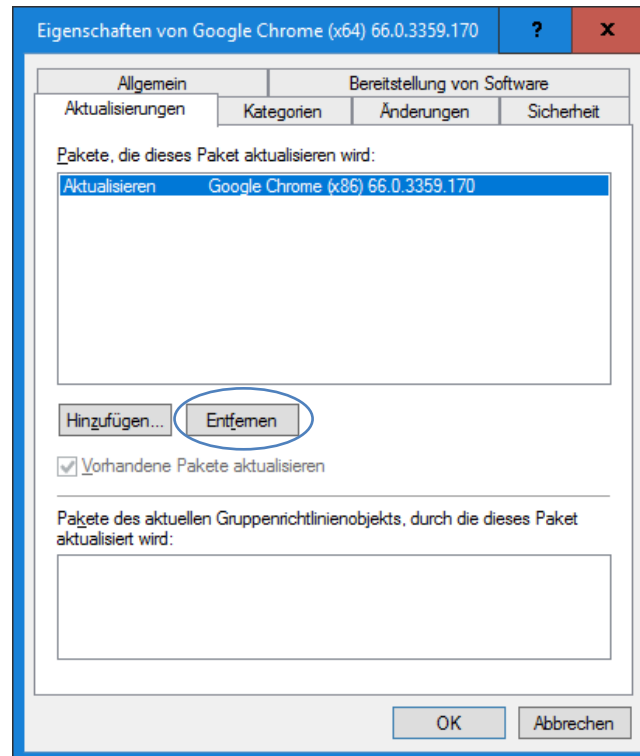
Eigenschaften von Google Chrome (x64) 66.0.3359.170

?

x

Allgemein

Bereitstellung von Software

Aktualisierungen

Kategorien

Änderungen

Sicherheit

Pakete, die dieses Paket aktualisieren wird:

| Aktualisieren | Google Chrome (x86) 66.0.3359.170 |
|---|---|

Hinzufügen...

Entfernen

Vorhandene Pakete aktualisieren

Pakete des aktuellen Gruppenrichtlinienobjekts, durch die dieses Paket aktualisiert wird:

OK

Abbrechen